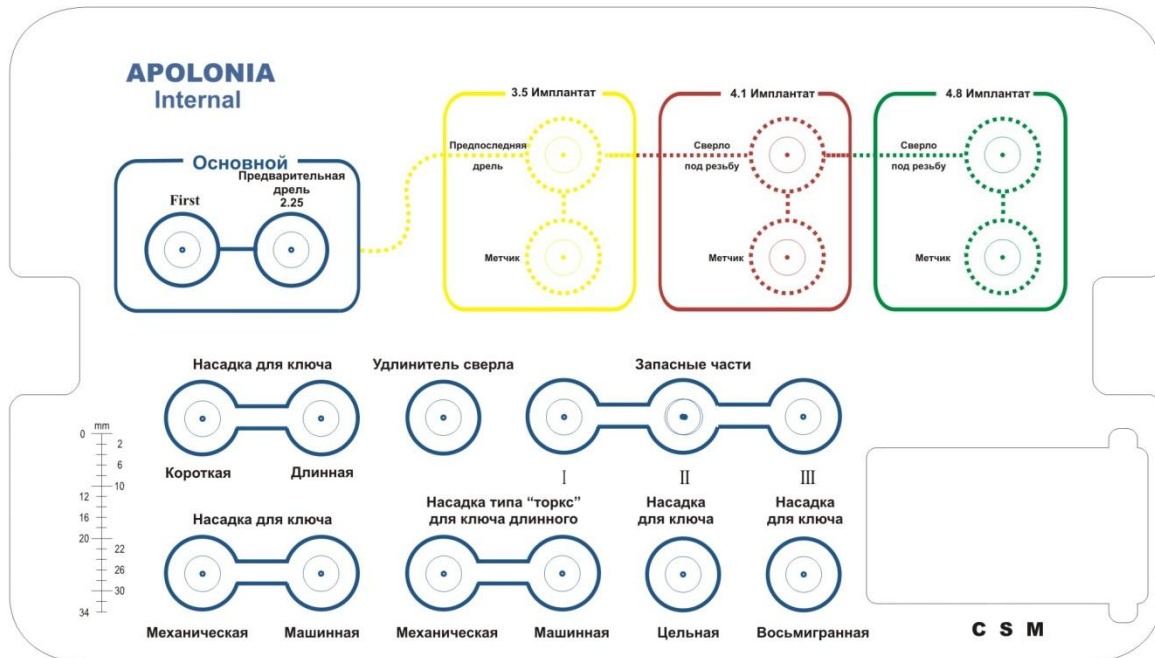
APOLONIA
Internal

Основной
First
Предварительная дрель 2.25

3.5 Имплантат
Предпоследняя дрель
Метчик

4.1 Имплантат
Сверло под резьбу
Метчик

4.8 Имплантат
Сверло под резьбу
Метчик

Насадка для ключа
Короткая
Длинная

Удлинитель сверла

Запасные части
I
II
III

mm
0
2
6
10
12
16
20
22
26
30
34

Насадка для ключа
Механическая
Машинная

Насадка типа "торкс" для ключа длинного
Механическая
Машинная

Насадка для ключа
Цельная

Насадка для ключа
Восьмигранная

C S M